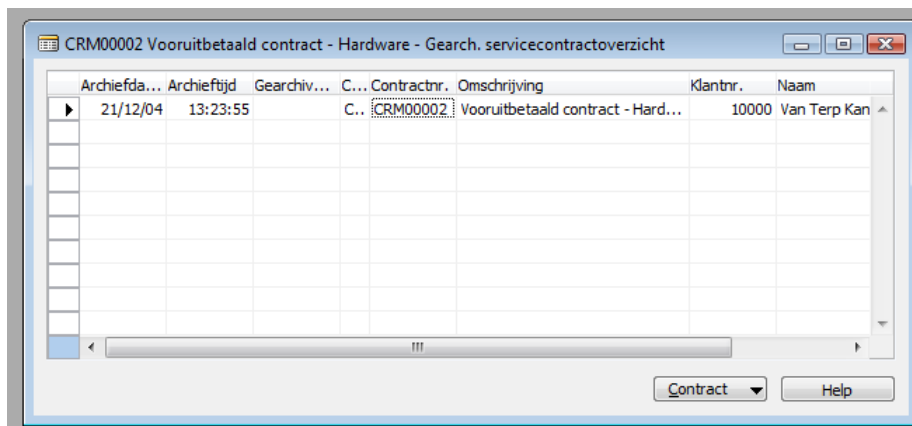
CRM00002 Vooruitbetaald contract - Hardware - Gearch. servicecontractoverzicht

| Archiefda... | Archieftijd | Gearchiv... | C... | Contractnr. | Omschrijving | Klantnr. | Naam |
|---|---|---|---|---|---|---|---|
| 21/12/04 | 13:23:55 | | C... | CRM00002 | Vooruitbetaald contract - Hard... | 10000 | Van Terp Kan |

Contract

Help